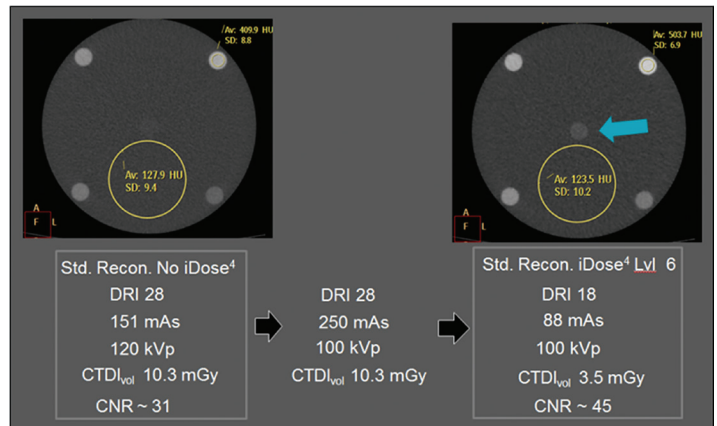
Av: 409.9 HU
SD: 8.8

Av: 127.9 HU
SD: 9.4

A
F L

Av: 503.7 HU
SD: 6.9

Av: 123.5 HU
SD: 10.2

A
F L

Std. Recon. No iDose$^4$
DRI 28
151 mAs
120 kVp
CTDI$_{vol}$ 10.3 mGy
CNR ~ 31

DRI 28
250 mAs
100 kVp
CTDI$_{vol}$ 10.3 mGy

Std. Recon. iDose$^4$ Lvl 6
DRI 18
88 mAs
100 kVp
CTDI$_{vol}$ 3.5 mGy
CNR ~ 45